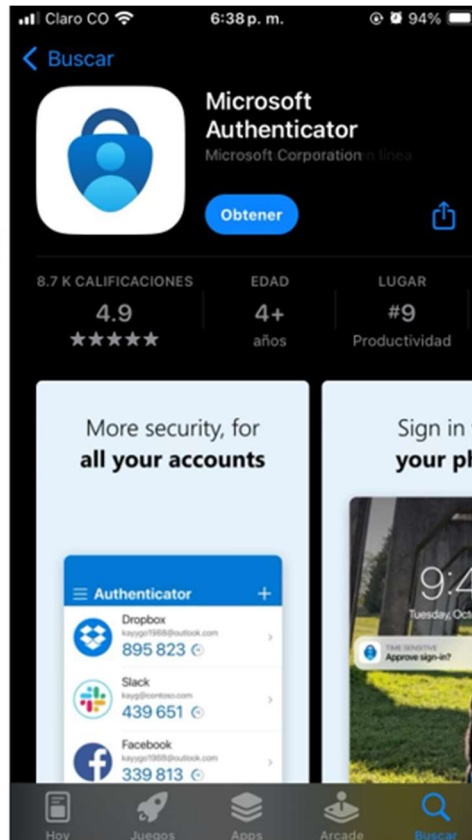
Claro CO 6:38 p. m. 94%

Buscar

Microsoft Authenticator
Microsoft Corporation

Obtener

8.7 K CALIFICACIONES
4.9
★★★★★

EDAD
4+
años

LUGAR
#9
Productividad

More security, for
all your accounts

Authenticator +
Dropbox
kayygo1988@outlook.com
895 823
Slack
kayg@contoso.com
439 651
Facebook
kayygo1988@outlook.com
339 813

Sign in
your ph

9:4
Tuesday, Octo
TIME SENSITIVE
Approve sign-in?

Hoy Juegos Apps Arcade Buscar